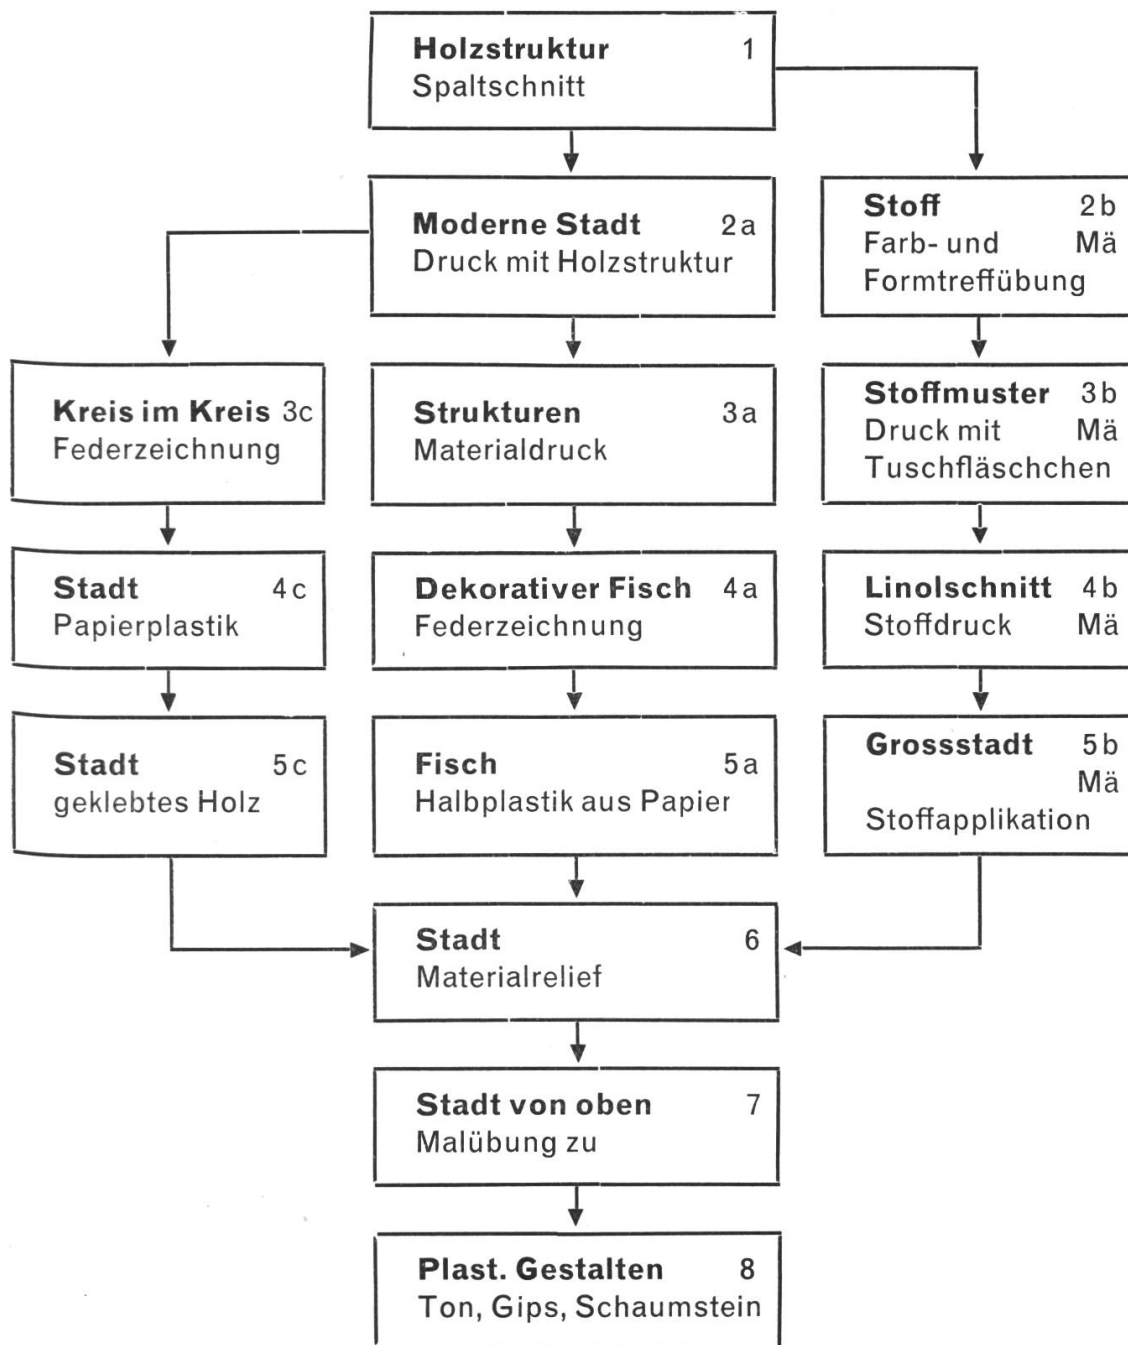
**Holzstruktur** 1
Spaltschnitt

**Moderne Stadt** 2a
Druck mit Holzstruktur

**Stoff** 2b
Farb- und Mä
Formtreffübung

**Kreis im Kreis** 3c
Federzeichnung

**Strukturen** 3a
Materialdruck

**Stoffmuster** 3b
Druck mit Mä
Tuschfläschchen

**Stadt** 4c
Papierplastik

**Dekorativer Fisch** 4a
Federzeichnung

**Linolschnitt** 4b
Stoffdruck Mä

**Stadt** 5c
geklebtes Holz

**Fisch** 5a
Halbplastik aus Papier

**Grossstadt** 5b
Mä
Stoffapplikation

**Stadt** 6
Materialrelief

**Stadt von oben** 7
Malübung zu

**Plast. Gestalten** 8
Ton, Gips, Schaumstein